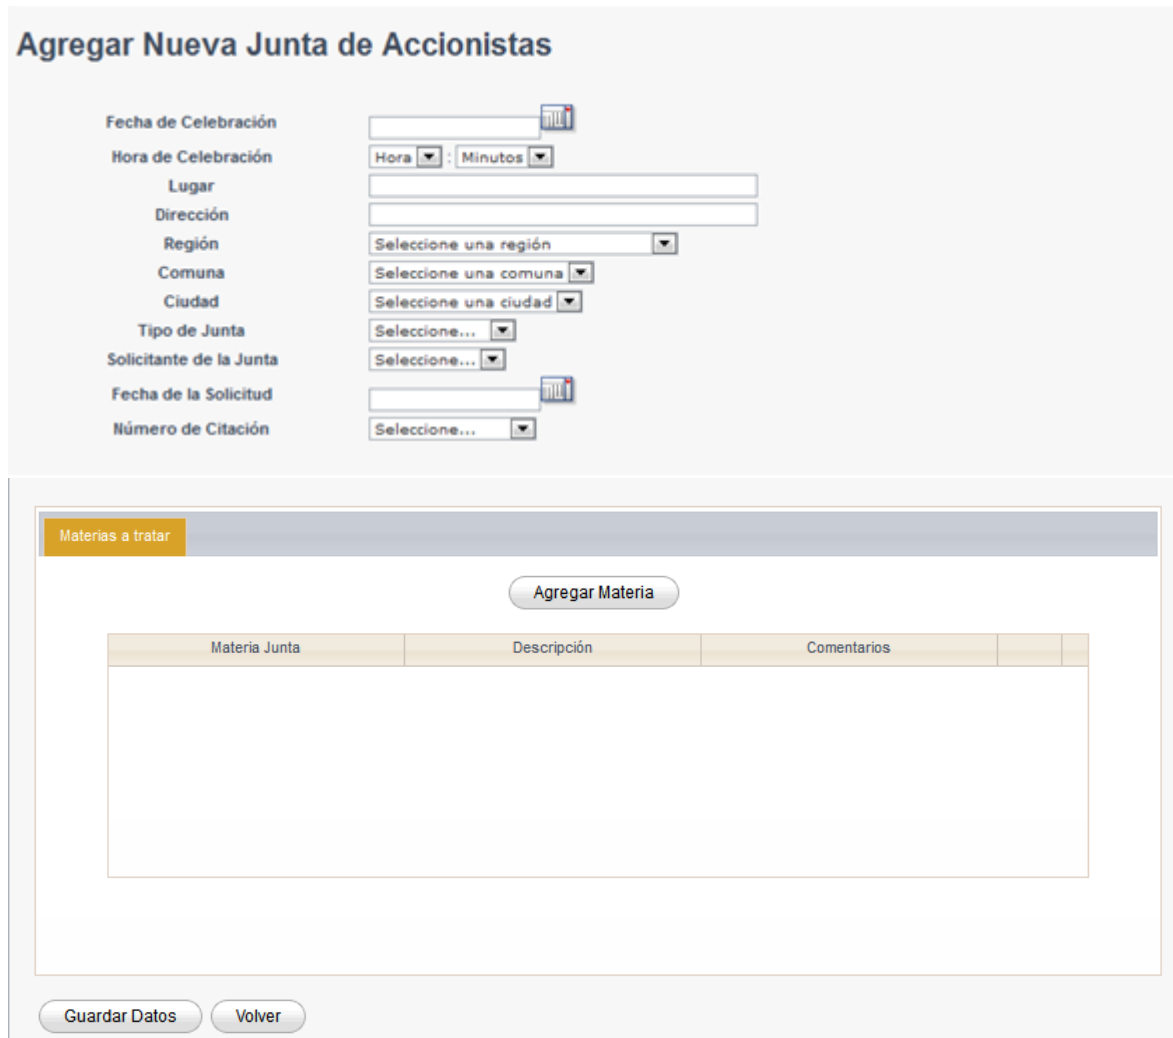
Agregar Nueva Junta de Accionistas

Fecha de Celebración
Hora de Celebración Hora : Minutos
Lugar
Dirección
Región Seleccione una región
Comuna Seleccione una comuna
Ciudad Seleccione una ciudad
Tipo de Junta Seleccione...
Solicitante de la Junta Seleccione...
Fecha de la Solicitud
Número de Citación Seleccione...

Materias a tratar

Agregar Materia

| Materia Junta | Descripción | Comentarios | | |
|---|---|---|---|---|

Guardar Datos
Volver